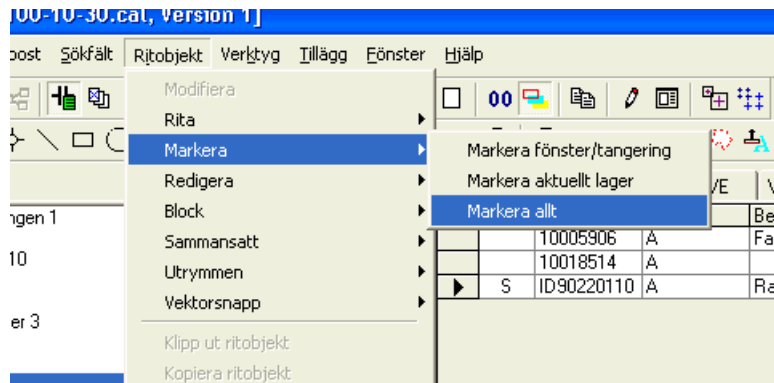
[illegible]00-10-30.cal, Version 1]

post Sökfält Ritobjekt Verktyg Tillägg Fönster Hjälp

Modifiera
Rita
Markera
Redigera
Block
Sammansatt
Utrymmen
Vektorsnapp
Klipp ut ritobjekt
Kopiera ritobjekt

Markera fönster/tangering
Markera aktuellt lager
Markera allt

ngen 1
10
er 3

00

VE
Be
Fa
Ra

| | | | |
|---|---|---|---|
| | | 10005906 | A |
| | | 10018514 | A |
| ▶ | S | ID90220110 | A |